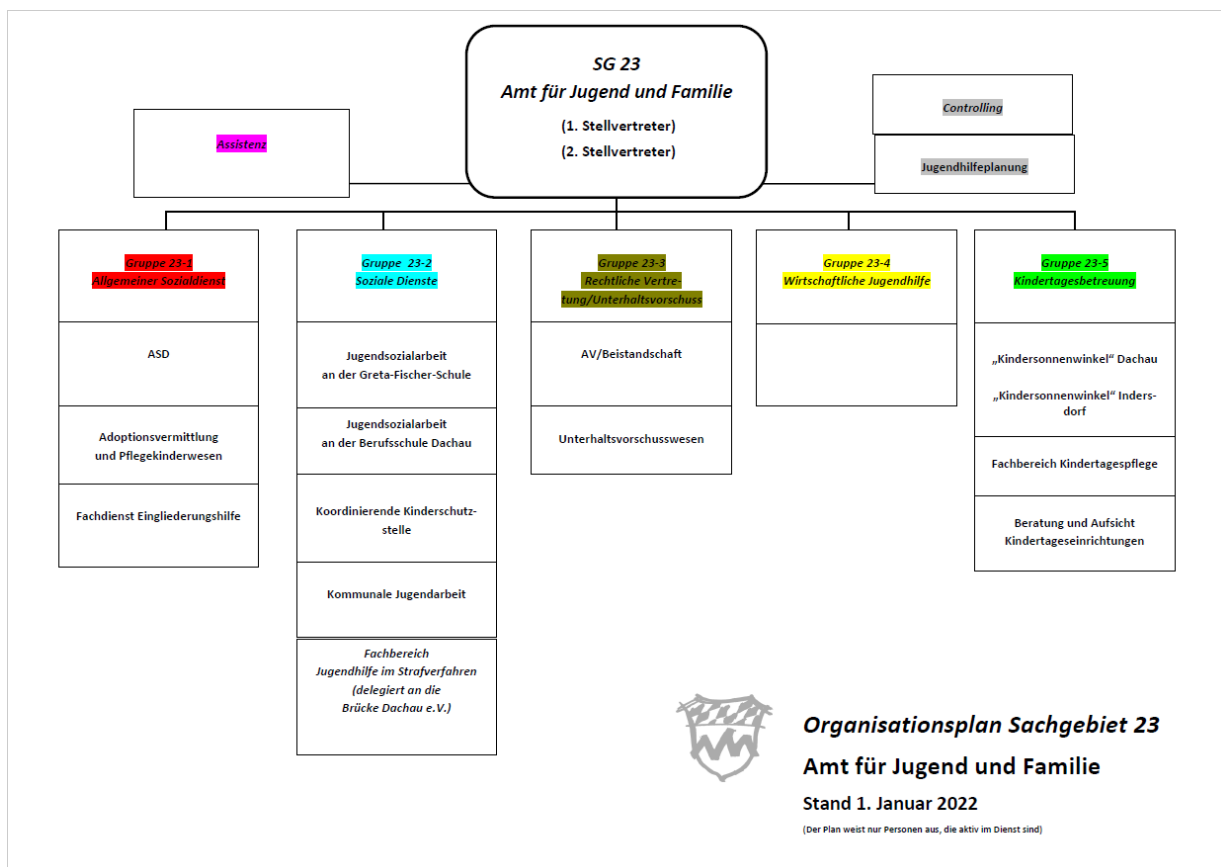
SG 23
Amt für Jugend und Familie
(1. Stellvertreter)
(2. Stellvertreter)

Assistenz

Controlling

Jugendhilfeplanung

Gruppe 23-1
Allgemeiner Sozialdienst

ASD

Adoptionsvermittlung und Pflegekinderwesen

Fachdienst Eingliederungshilfe

Gruppe 23-2
Soziale Dienste

Jugendsozialarbeit an der Greta-Fischer-Schule

Jugendsozialarbeit an der Berufsschule Dachau

Koordinierende Kinderschutzstelle

Kommunale Jugendarbeit

Fachbereich
Jugendhilfe im Strafverfahren
(delegiert an die
Brücke Dachau e.V.)

Gruppe 23-3
Rechtliche Vertretung/Unterhaltsvorschuss

AV/Beistandschaft

Unterhaltsvorschusswesen

Gruppe 23-4
Wirtschaftliche Jugendhilfe

Gruppe 23-5
Kindertagesbetreuung

„Kindersonnenwinkel" Dachau

„Kindersonnenwinkel" Indersdorf

Fachbereich Kindertagespflege

Beratung und Aufsicht Kindertageseinrichtungen

Organisationsplan Sachgebiet 23
Amt für Jugend und Familie
Stand 1. Januar 2022
(Der Plan weist nur Personen aus, die aktiv im Dienst sind)